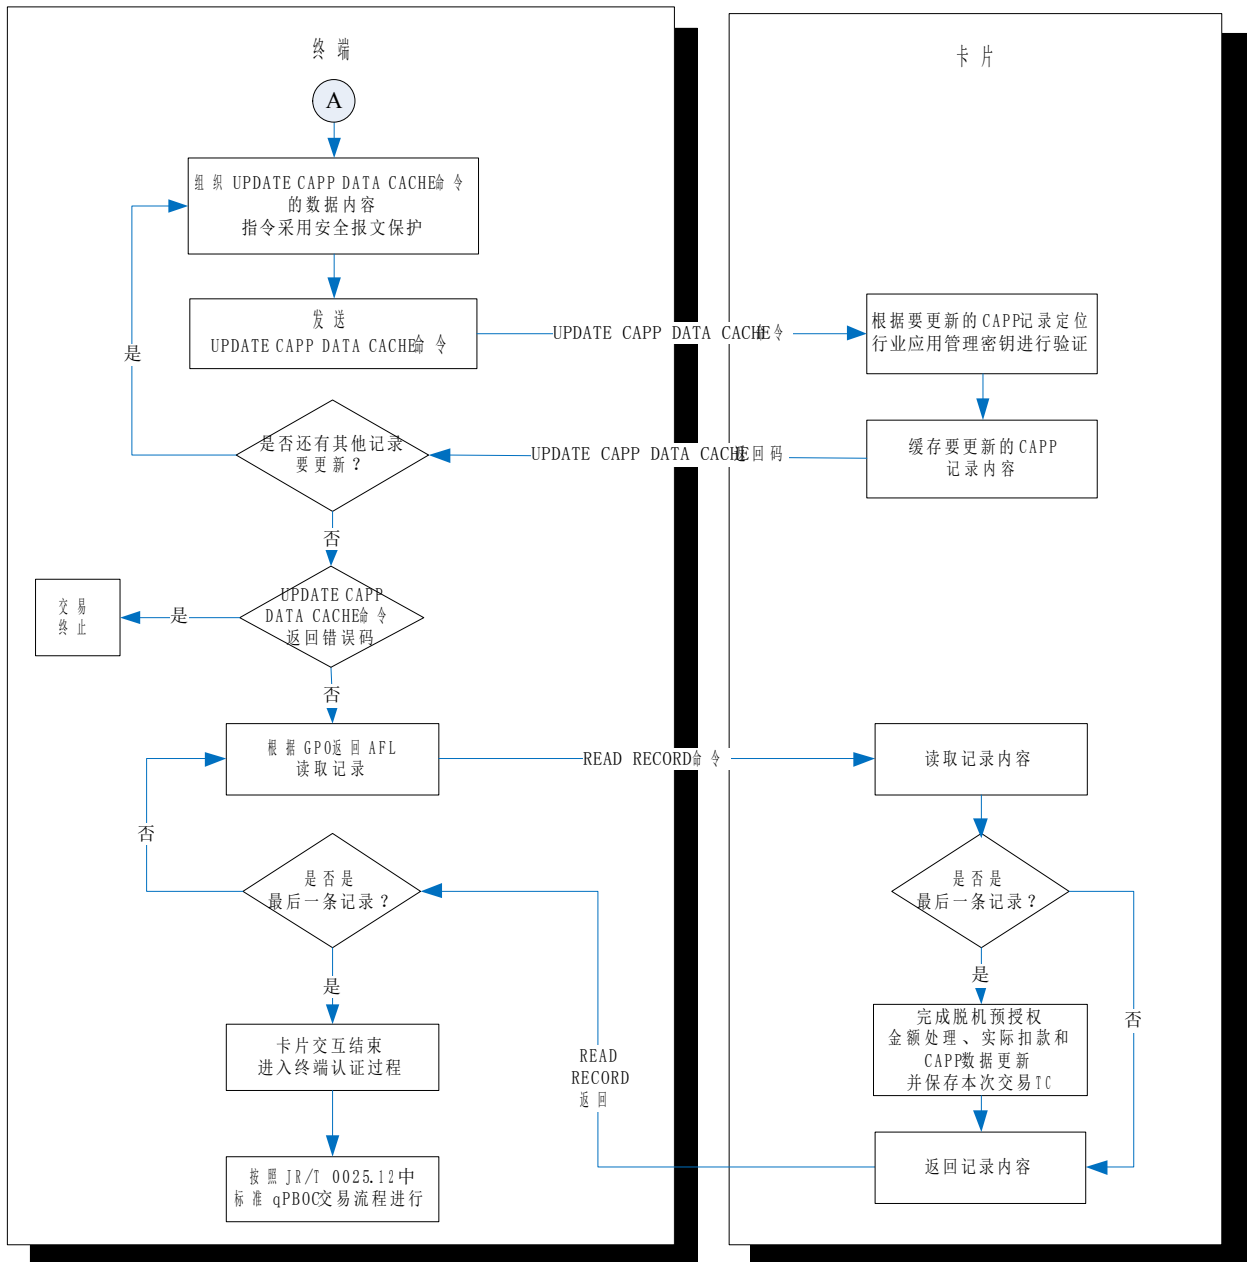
终 端

A

组 织 UPDATE CAPP DATA CACHE命 令 的数据内容 指令采用安全报文保护

发 送 UPDATE CAPP DATA CACHE命 令

UPDATE CAPP DATA CACHE命令

卡 片

根据要更新的CAPP记录定位行业应用管理密钥进行验证

缓存要更新的CAPP 记录内容

UPDATE CAPP DATA CACHE返回码

是否还有其他记录要更新？

是

否

UPDATE CAPP DATA CACHE命 令 返回错误码

是

交 易 终 止

否

根 据 GPO返 回 AFL 读取记录

READ RECORD命 令

读取记录内容

否

是否是 最后一条记录？

是

卡片交互结束 进入终端认证过程

按 照 JR/T 0025.12中 标 准 qPBOC交易流程进行

READ RECORD 返 回

是否是 最后一条记录？

是

完成脱机预授权 金额处理、实际扣款和 CAPP数据更新 并保存本次交易TC

否

返回记录内容